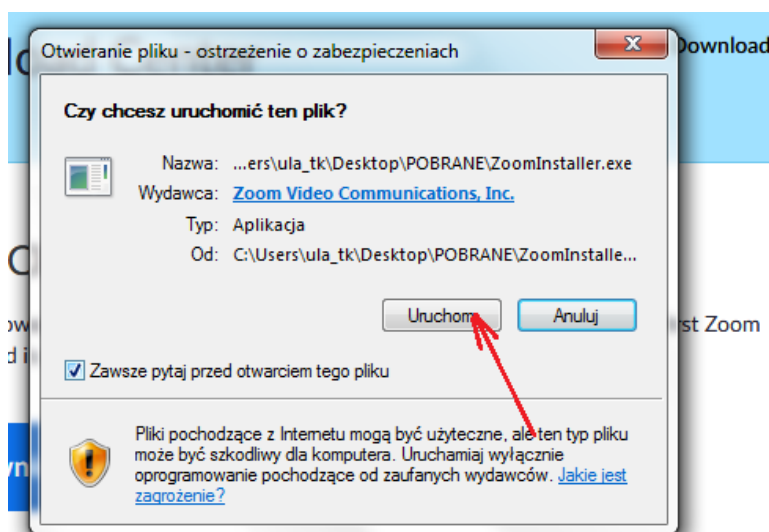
Otwieranie pliku - ostrzeżenie o zabezpieczeniach

Czy chcesz uruchomić ten plik?

Nazwa: ...ers\ula_tk\Desktop\POBRANE\ZoomInstaller.exe
Wydawca: Zoom Video Communications, Inc.
Typ: Aplikacja
Od: C:\Users\ula_tk\Desktop\POBRANE\ZoomInstalle...

Uruchom Anuluj

Zawsze pytaj przed otwarciem tego pliku

Pliki pochodzące z Internetu mogą być użyteczne, ale ten typ pliku może być szkodliwy dla komputera. Uruchamiaj wyłącznie oprogramowanie pochodzące od zaufanych wydawców. Jakie jest zagrożenie?

Download

rst Zoom